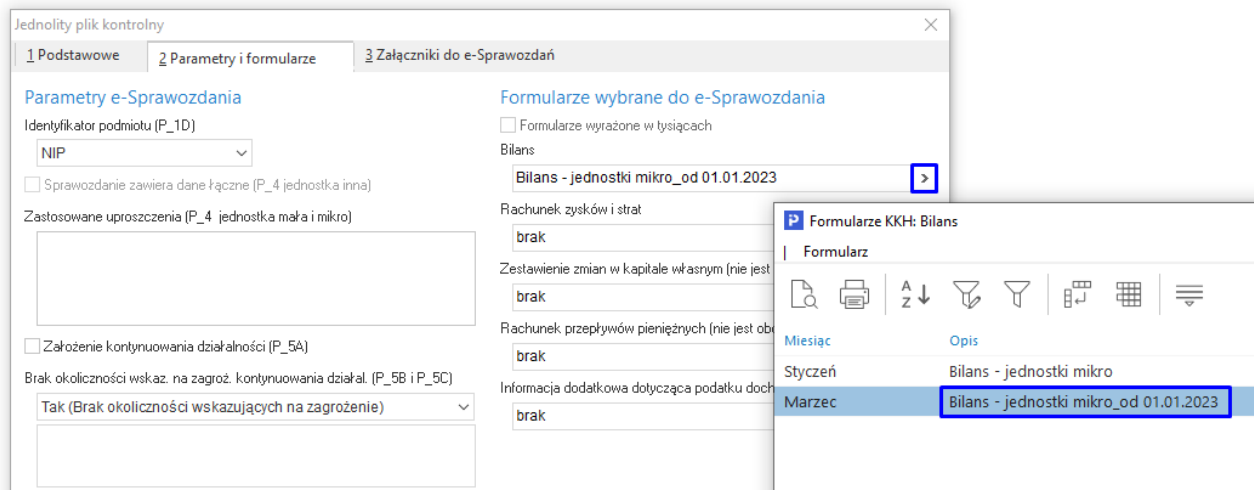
Jednolity plik kontrolny

1 Podstawowe | 2 Parametry i formularze | 3 Załączniki do e-Sprawozdań

Parametry e-Sprawozdania

Identyfikator podmiotu (P_1D)

NIP

Sprawozdanie zawiera dane łączne (P_4 jednostka inna)

Zastosowane uproszczenia (P_4 jednostka mała i mikro)

Założenie kontynuowania działalności (P_5A)

Brak okoliczności wskaz. na zagroż. kontynuowania działal. (P_5B i P_5C)

Tak (Brak okoliczności wskazujących na zagrożenie)

Formularze wybrane do e-Sprawozdania

Formularze wyrażone w tysiącach

Bilans

Bilans - jednostki mikro_od 01.01.2023

Rachunek zysków i strat

brak

Zestawienie zmian w kapitale własnym (nie jest

brak

Rachunek przepływów pieniężnych (nie jest obo

brak

Informacja dodatkowa dotycząca podatku doch

brak

Formularze KKH: Bilans

Formularz

| Miesiąc | Opis |
|---|---|
| Styczeń | Bilans - jednostki mikro |
| Marzec | Bilans - jednostki mikro_od 01.01.2023 |